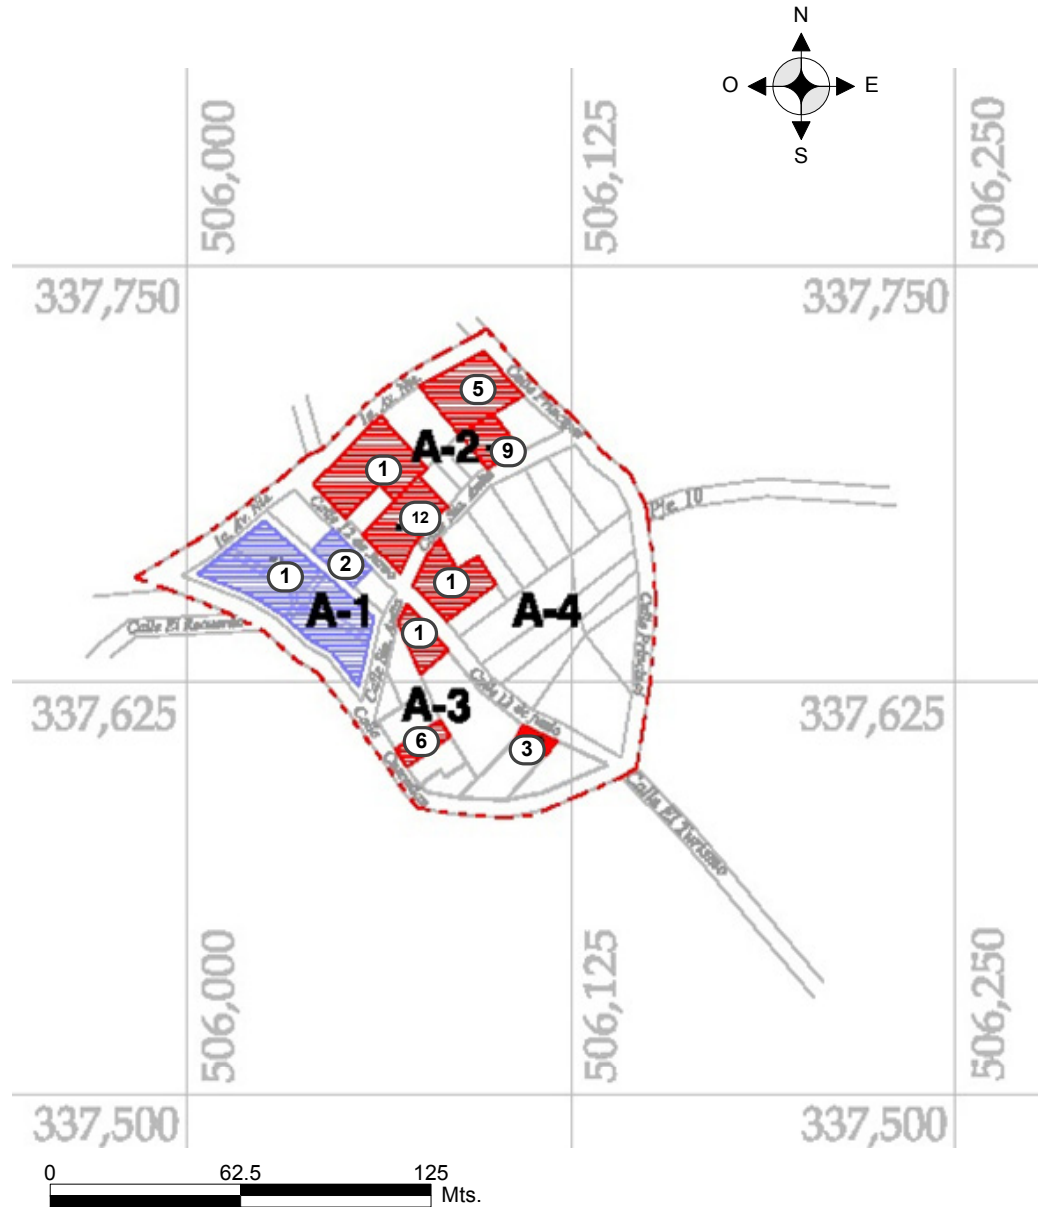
N
O
E
S

506,000
506,125
506,250
337,750
337,750

1a. Av. Nte.
Calle Principal
5
A-2
9
1
12
1a. Av. Nte.
Pje. 10
2
1
A-1
1
A-4
Calle El Recuerdo
1
Calle Principal
A-3
337,625
337,625
6
3
Calle 13 de Junio
Calle El Turismo

506,000
506,125
506,250
337,500
337,500

0
62.5
125
Mts.